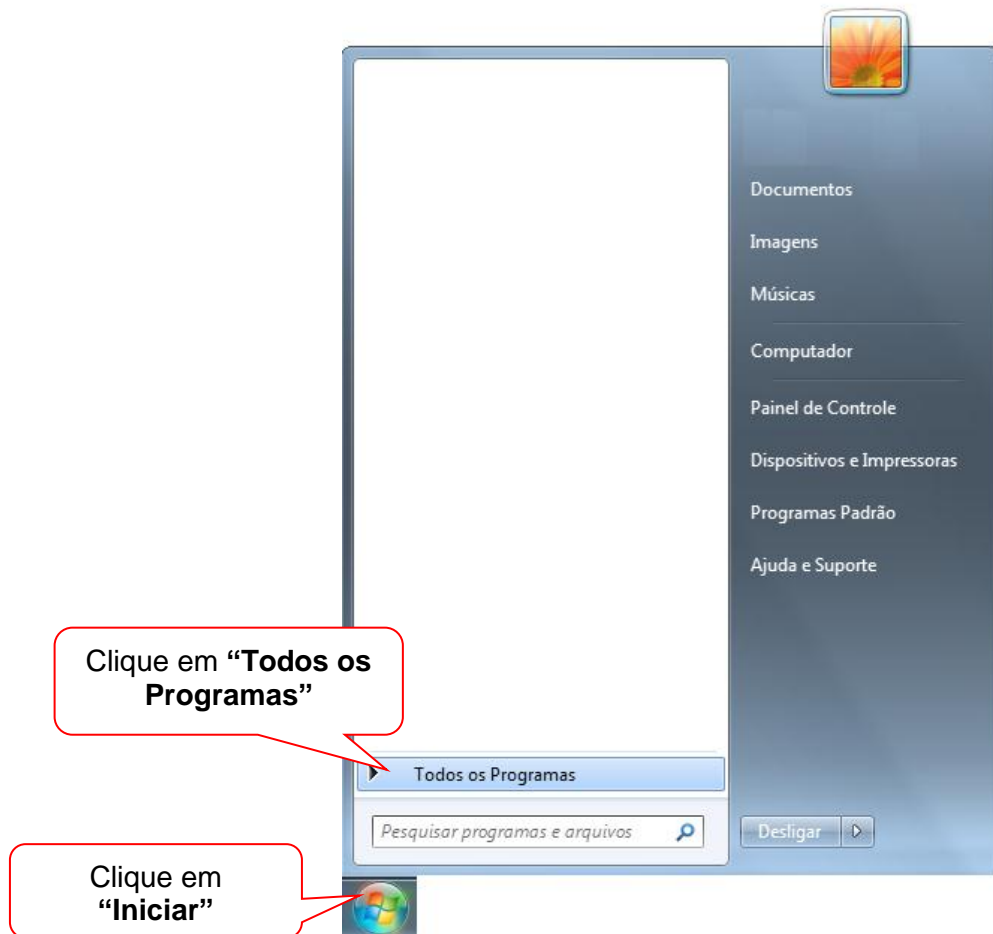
Documentos

Imagens

Músicas

Computador

Painel de Controle

Dispositivos e Impressoras

Programas Padrão

Ajuda e Suporte

Clique em **"Todos os Programas"**

Todos os Programas

Pesquisar programas e arquivos

Desligar

Clique em **"Iniciar"**